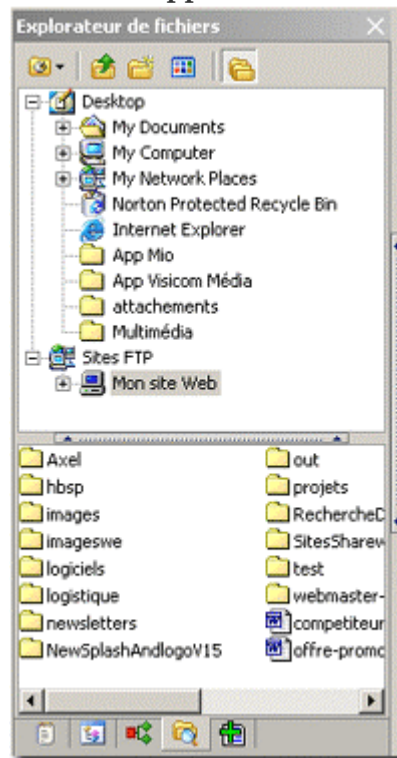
Explorateur de fichiers

Desktop
My Documents
My Computer
My Network Places
Norton Protected Recycle Bin
Internet Explorer
App Mio
App Visicom Média
attachements
Multimédia
Sites FTP
Mon site Web

Axel
hbsp
images
imageswe
logiciels
logistique
newsletters
NewSplashAndlogoV15

out
projets
RechercheD
SitesSharew
test
webmaster-
competiteur
offre-promc